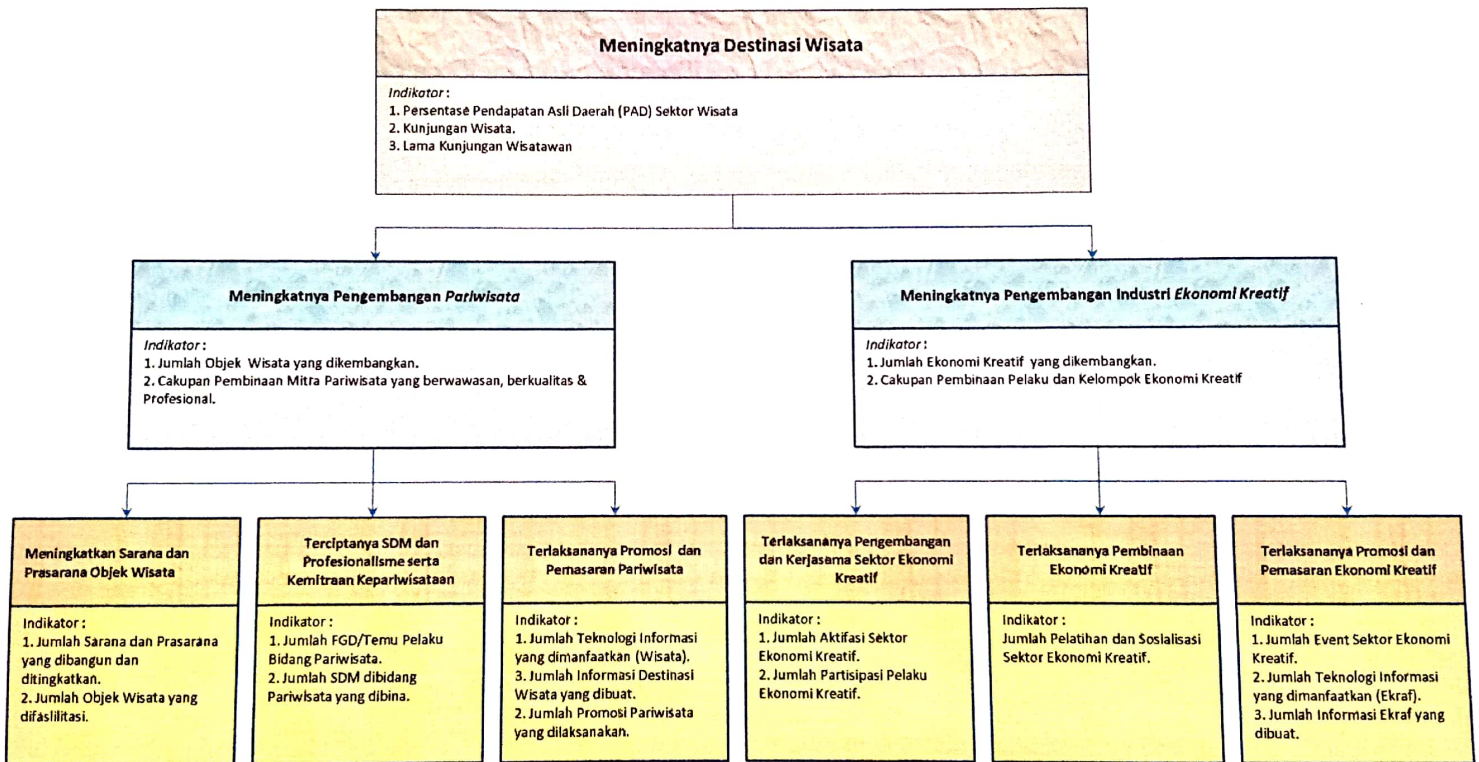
Meningkatnya Destinasi Wisata

Indikator :
1. Persentase Pendapatan Asli Daerah (PAD) Sektor Wisata
2. Kunjungan Wisata.
3. Lama Kunjungan Wisatawan

Meningkatnya Pengembangan Pariwisata

Indikator :
1. Jumlah Objek Wisata yang dikembangkan.
2. Cakupan Pembinaan Mitra Pariwisata yang berwawasan, berkualitas & Profesional.

Meningkatnya Pengembangan Industri Ekonomi Kreatif

Indikator :
1. Jumlah Ekonomi Kreatif yang dikembangkan.
2. Cakupan Pembinaan Pelaku dan Kelompok Ekonomi Kreatif

Meningkatkan Sarana dan Prasarana Objek Wisata

Indikator :
1. Jumlah Sarana dan Prasarana yang dibangun dan ditingkatkan.
2. Jumlah Objek Wisata yang difaslilitasi.

Terciptanya SDM dan Profesionalisme serta Kemitraan Kepariwisataan

Indikator :
1. Jumlah FGD/Temu Pelaku Bidang Pariwisata.
2. Jumlah SDM dibidang Pariwisata yang dibina.

Terlaksananya Promosi dan Pemasaran Pariwisata

Indikator :
1. Jumlah Teknologi Informasi yang dimanfaatkan (Wisata).
3. Jumlah Informasi Destinasi Wisata yang dibuat.
2. Jumlah Promosi Pariwisata yang dilaksanakan.

Terlaksananya Pengembangan dan Kerjasama Sektor Ekonomi Kreatif

Indikator :
1. Jumlah Aktifasi Sektor Ekonomi Kreatif.
2. Jumlah Partisipasi Pelaku Ekonomi Kreatif.

Terlaksananya Pembinaan Ekonomi Kreatif

Indikator :
Jumlah Pelatihan dan Sosialisasi Sektor Ekonomi Kreatif.

Terlaksananya Promosi dan Pemasaran Ekonomi Kreatif

Indikator :
1. Jumlah Event Sektor Ekonomi Kreatif.
2. Jumlah Teknologi Informasi yang dimanfaatkan (Ekraf).
3. Jumlah Informasi Ekraf yang dibuat.